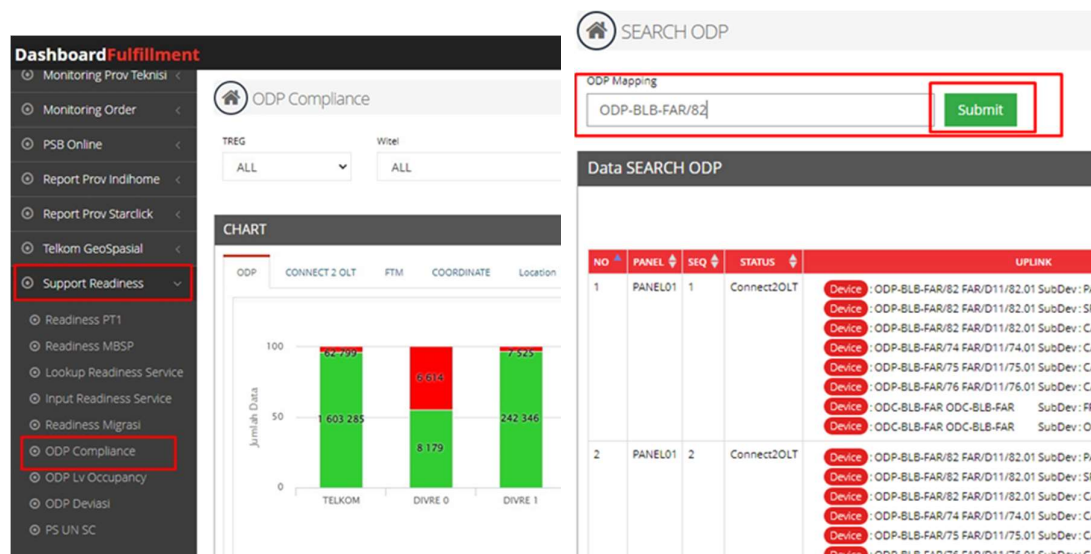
DashboardFulfillment

Monitoring Prov Teknisi
Monitoring Order
PSB Online
Report Prov Indihome
Report Prov Starclick
Telkom GeoSpasial
Support Readiness
Readiness PT1
Readiness MBSP
Lookup Readiness Service
Input Readiness Service
Readiness Migrasi
ODP Compliance
ODP Lv Occupancy
ODP Deviasi
PS UN SC

ODP Compliance

TREG
ALL
Witel
ALL

CHART

ODP | CONNECT 2 OLT | FTM | COORDINATE | Location

100
50
0
Jumlah Data
62 799
1 603 285
6 614
8 179
7 525
242 346
TELKOM
DIVRE 0
DIVRE 1

SEARCH ODP

ODP Mapping
ODP-BLB-FAR/82
Submit

Data SEARCH ODP

| NO | PANEL | SEQ | STATUS | UPLINK |
|---|---|---|---|---|
| 1 | PANEL01 | 1 | Connect2OLT | Device : ODP-BLB-FAR/82 FAR/D11/82.01 SubDev : P<br>Device : ODP-BLB-FAR/82 FAR/D11/82.01 SubDev : S<br>Device : ODP-BLB-FAR/82 FAR/D11/82.01 SubDev : C<br>Device : ODP-BLB-FAR/74 FAR/D11/74.01 SubDev : C<br>Device : ODP-BLB-FAR/75 FAR/D11/75.01 SubDev : C<br>Device : ODP-BLB-FAR/76 FAR/D11/76.01 SubDev : C<br>Device : ODC-BLB-FAR ODC-BLB-FAR SubDev : F<br>Device : ODC-BLB-FAR ODC-BLB-FAR SubDev : O |
| 2 | PANEL01 | 2 | Connect2OLT | Device : ODP-BLB-FAR/82 FAR/D11/82.01 SubDev : P<br>Device : ODP-BLB-FAR/82 FAR/D11/82.01 SubDev : S<br>Device : ODP-BLB-FAR/82 FAR/D11/82.01 SubDev : C<br>Device : ODP-BLB-FAR/74 FAR/D11/74.01 SubDev : C<br>Device : ODP-BLB-FAR/75 FAR/D11/75.01 SubDev : C<br>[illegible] |